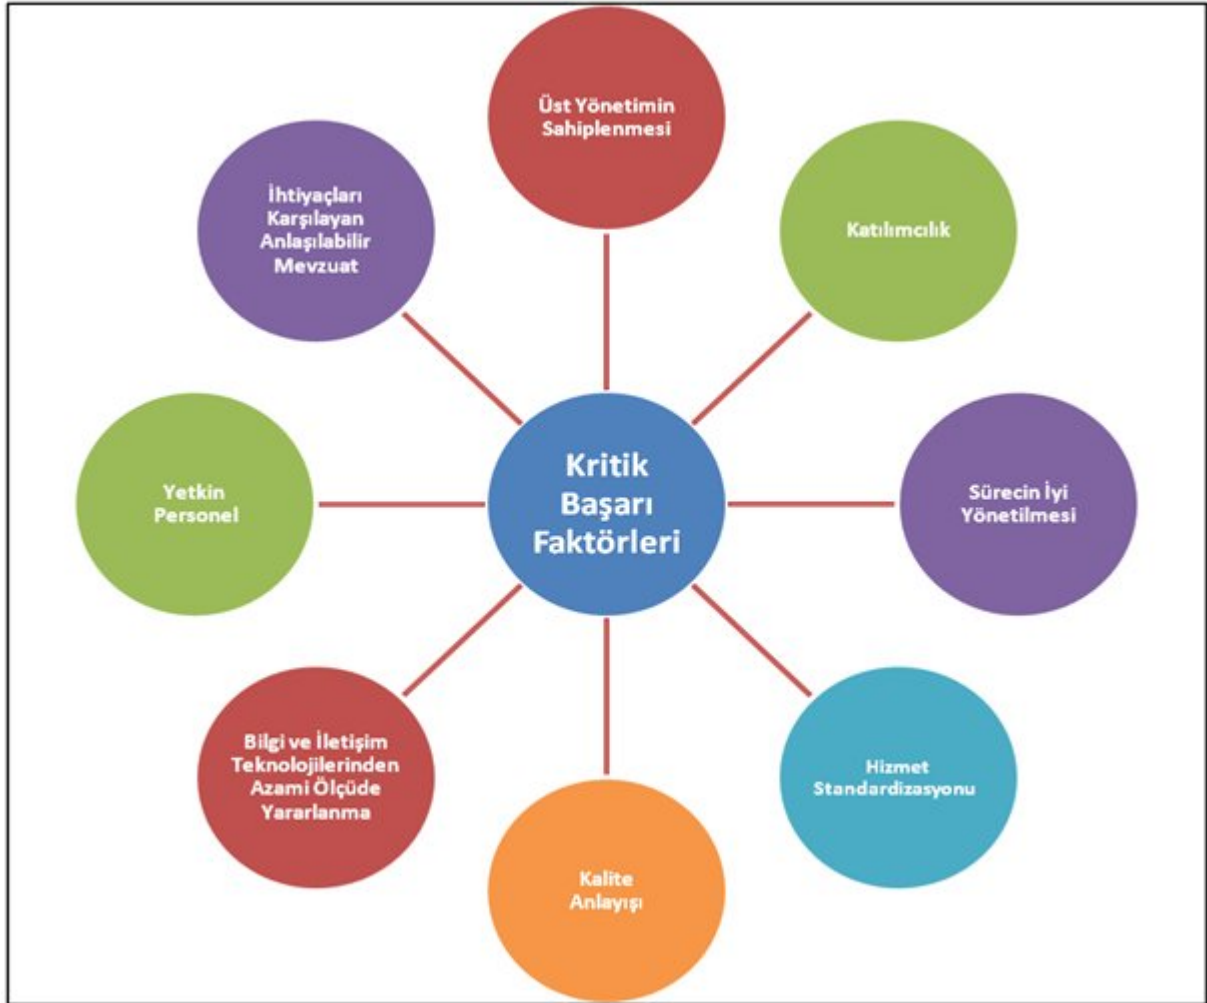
Üst Yönetimin Sahiplenmesi

İhtiyaçları Karşılayan Anlaşılabilir Mevzuat

Katılımcılık

Kritik Başarı Faktörleri

Yetkin Personel

Sürecin İyi Yönetilmesi

Bilgi ve İletişim Teknolojilerinden Azami Ölçüde Yararlanma

Hizmet Standardizasyonu

Kalite Anlayışı